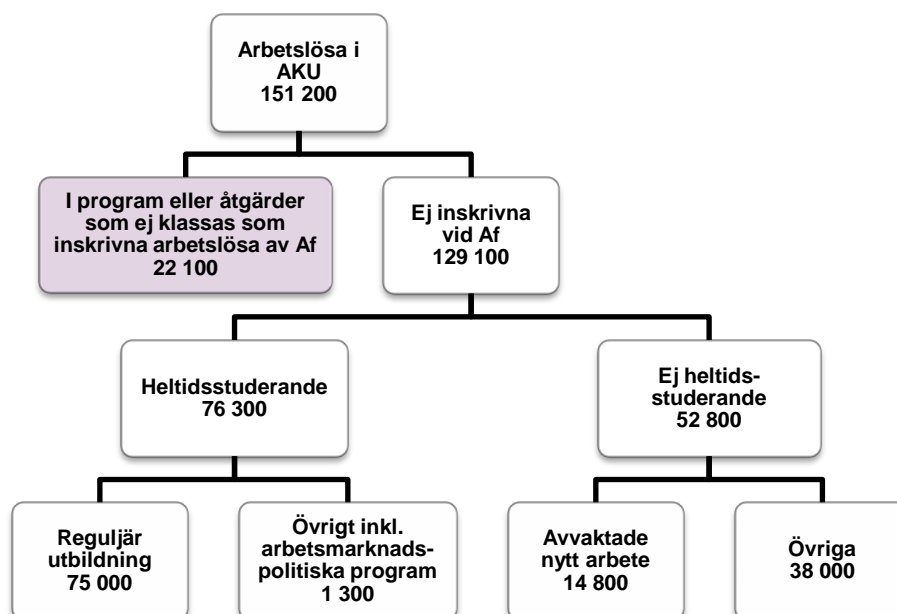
Arbetslösa i AKU
151 200

I program eller åtgärder som ej klassas som inskrivna arbetslösa av Af
22 100

Ej inskrivna vid Af
129 100

Heltidsstuderande
76 300

Ej heltids-studerande
52 800

Reguljär utbildning
75 000

Övrigt inkl. arbetsmarknads-politiska program
1 300

Avvaktade nytt arbete
14 800

Övriga
38 000